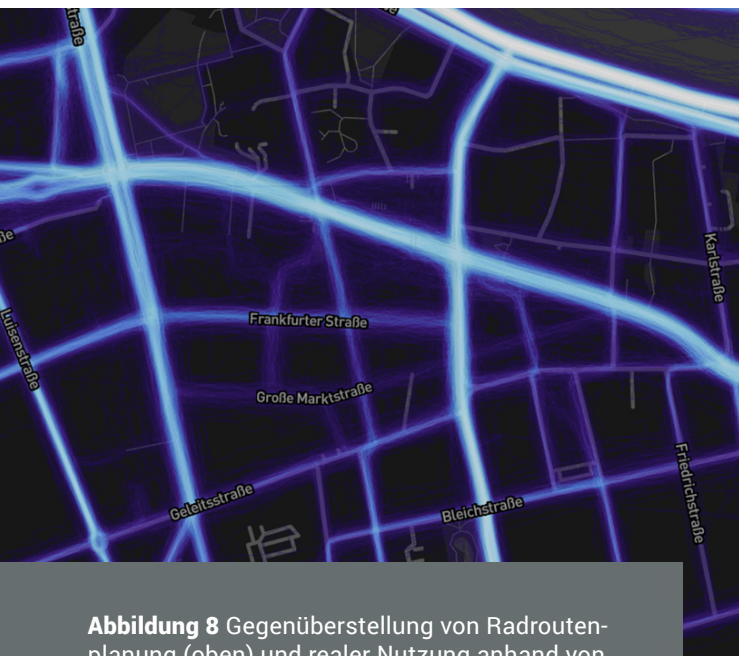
straße

ße

Luisenstraße

Frankfurter Straße

Große Marktstraße

Karlstraße

Friedrichstraße

Geleitsstraße

Bleichstraße

**Abbildung 8** Gegenüberstellung von Radroutenplanung (oben) und realer Nutzung anhand von